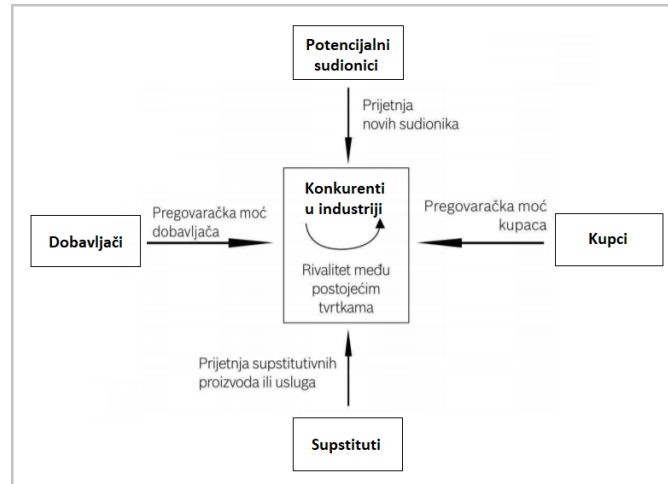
Potencijalni sudionici

Prijetnja novih sudionika

Pregovaračka moć dobavljača

Dobavljači

Konkurenti u industriji

Rivalitet među postojećim tvrtkama

Pregovaračka moć kupaca

Kupci

Prijetnja supstitutivnih proizvoda ili usluga

Supstituti